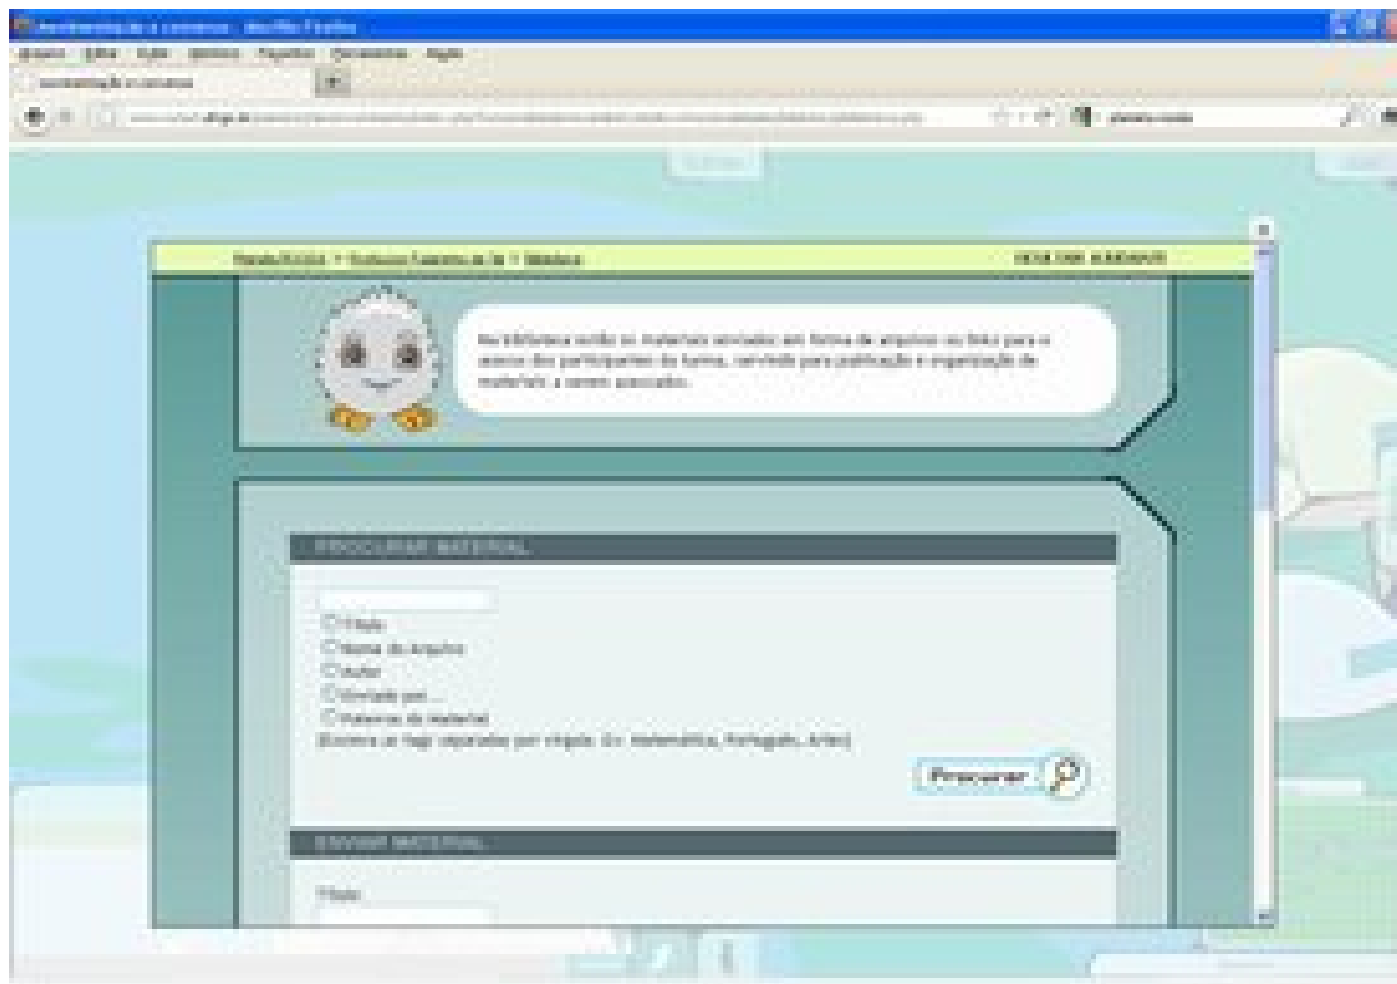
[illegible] - Mozilla Firefox

Arquivo Editar Exibir Histórico Favoritos Ferramentas Ajuda

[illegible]

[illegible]

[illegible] > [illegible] > Biblioteca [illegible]

Na biblioteca estão os materiais enviados em forma de arquivo ou links para o acesso dos participantes da turma, servindo para publicação e organização de materiais a serem acessados.

PROCURAR MATERIAL

Título
Nome do Arquivo
Autor
Enviado por...
Palavras do Material
(Escreva as tags separadas por vírgula. Ex: Matemática, Português, Artes)

Procurar

ENVIAR MATERIAL

Título